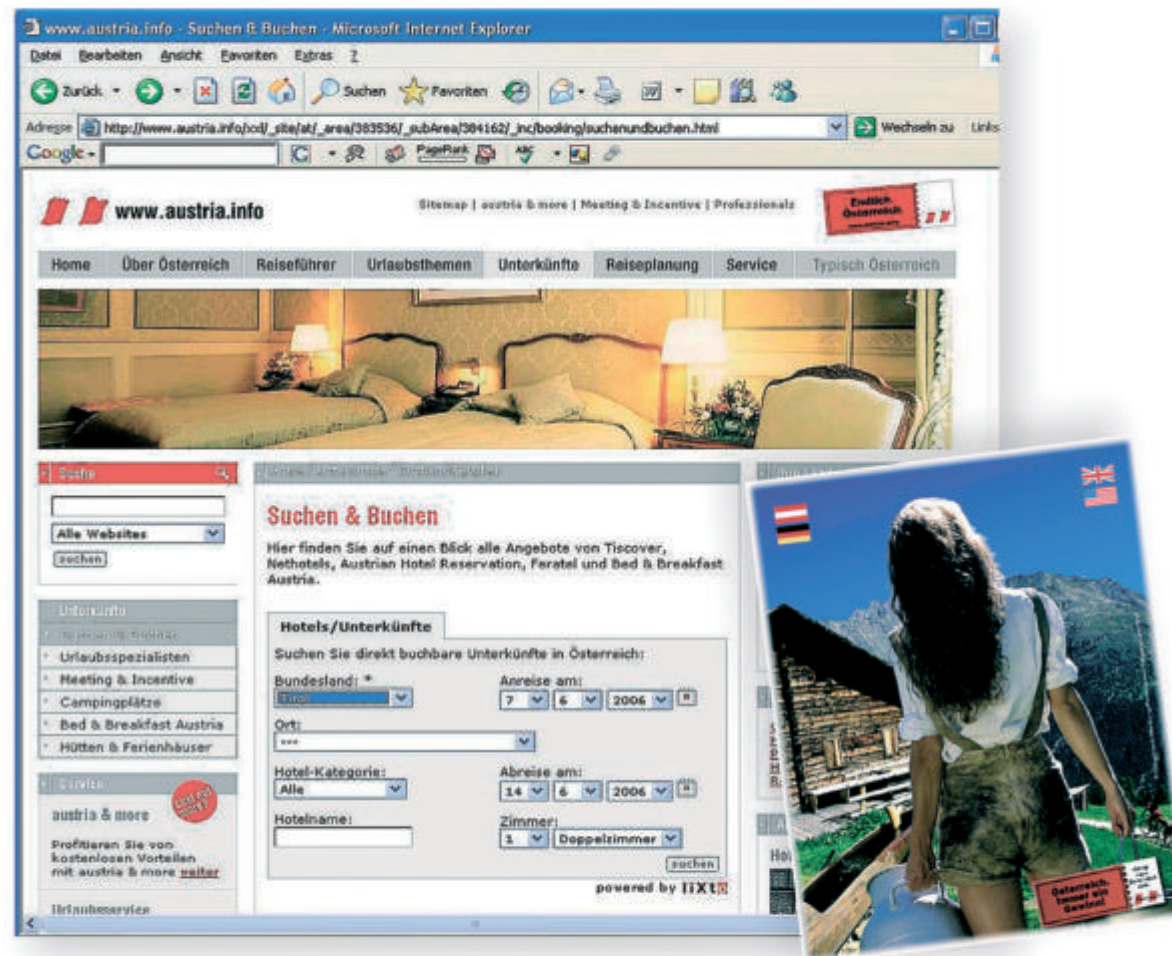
www.austria.info - Suchen & Buchen - Microsoft Internet Explorer

Datei Bearbeiten Ansicht Favoriten Extras ?

Zurück Suchen Favoriten

Adresse http://www.austria.info/xxl/_site/at/_area/383536/_subArea/384162/_inc/booking/suchenundbuchen.html Wechseln zu Links

Google PageRank

www.austria.info

Sitemap | austria & more | Meeting & Incentive | Professionals

Endlich Österreich

Home Über Österreich Reiseführer Urlaubsthemen Unterkünfte Reiseplanung Service Typisch Österreich

Suche

Alle Websites

suchen

Unterkünfte

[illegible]

Urlaubsspezialisten

Meeting & Incentive

Campingplätze

Bed & Breakfast Austria

Hütten & Ferienhäuser

Service

austria & more

Profitieren Sie von kostenlosen Vorteilen mit austria & more weiter

Urlaubsservice

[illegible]

Suchen & Buchen

Hier finden Sie auf einen Bück alle Angebote von Tiscover, Nethotels, Austrian Hotel Reservation, Feratel und Bed & Breakfast Austria.

Hotels/Unterkünfte

Suchen Sie direkt buchbare Unterkünfte in Österreich:

Bundesland: *

Tirol

Anreise am:

7 6 2006

Ort:

***

Hotel-Kategorie:

Alle

Abreise am:

14 6 2006

Hotelname:

Zimmer:

1 Doppelzimmer

suchen

powered by iiXto

Österreich. Immer ein Genuss!